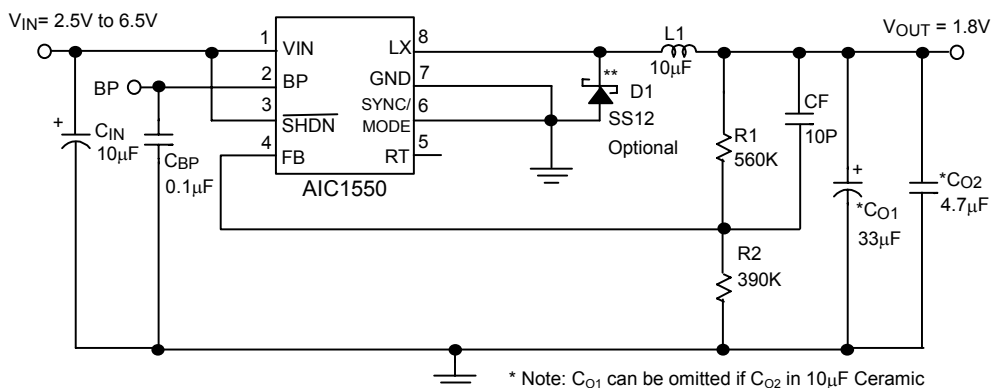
$V_{IN}$= 2.5V to 6.5V

$V_{OUT}$ = 1.8V

1 VIN
2 BP
3 $\overline{SHDN}$
4 FB
LX 8
GND 7
SYNC/ MODE 6
RT 5
AIC1550

BP

+
$C_{IN}$
10μF

$C_{BP}$
0.1μF

L1
10μF

**
D1
SS12
Optional

CF
10P

R1
560K

R2
390K

+
$^{*}C_{O1}$
33μF

$^{*}C_{O2}$
4.7μF

* Note: $C_{O1}$ can be omitted if $C_{O2}$ in 10μF Ceramic